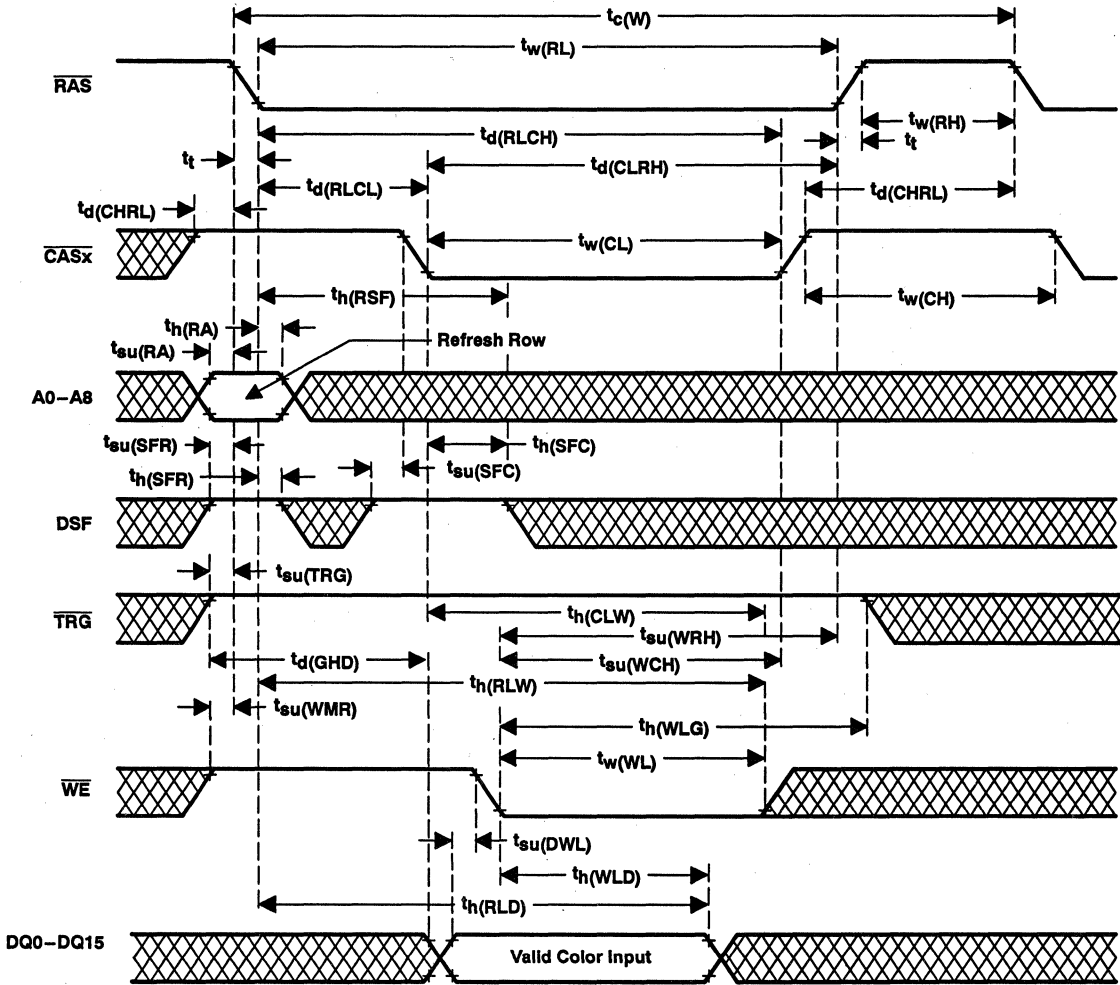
$t_{c(W)}$

$t_{w(RL)}$

$\overline{RAS}$

$t_{w(RH)}$

$t_{d(RLCH)}$

$t_t$

$t_t$

$t_{d(CLRH)}$

$t_{d(RLCL)}$

$t_{d(CHRL)}$

$t_{d(CHRL)}$

$t_{w(CL)}$

$\overline{CASx}$

$t_{h(RSF)}$

$t_{w(CH)}$

$t_{h(RA)}$

$t_{su(RA)}$

Refresh Row

A0–A8

$t_{su(SFR)}$

$t_{h(SFC)}$

$t_{h(SFR)}$

$t_{su(SFC)}$

DSF

$t_{su(TRG)}$

$\overline{TRG}$

$t_{h(CLW)}$

$t_{su(WRH)}$

$t_{d(GHD)}$

$t_{su(WCH)}$

$t_{h(RLW)}$

$t_{su(WMR)}$

$t_{h(WLG)}$

$t_{w(WL)}$

$\overline{WE}$

$t_{su(DWL)}$

$t_{h(WLD)}$

$t_{h(RLD)}$

DQ0–DQ15

Valid Color Input